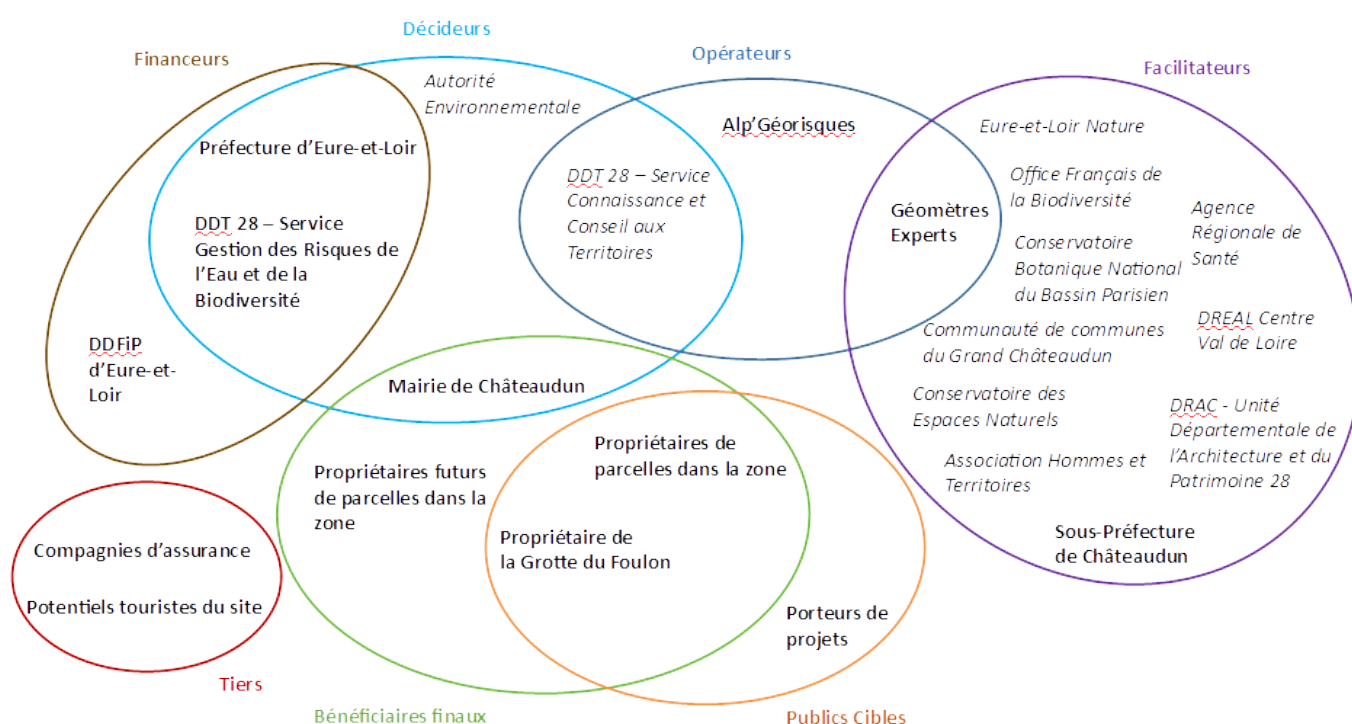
Décideurs

Financeurs

Opérateurs

Facilitateurs

Autorité Environnementale

Alp'Géorisques

Eure-et-Loir Nature

Préfecture d'Eure-et-Loir

DDT 28 – Service Connaissance et Conseil aux Territoires

Office Français de la Biodiversité

Géomètres Experts

Agence Régionale de Santé

DDT 28 – Service Gestion des Risques de l'Eau et de la Biodiversité

Conservatoire Botanique National du Bassin Parisien

DREAL Centre Val de Loire

Communauté de communes du Grand Châteaudun

DDFiP d'Eure-et-Loir

Mairie de Châteaudun

Conservatoire des Espaces Naturels

DRAC - Unité Départementale de l'Architecture et du Patrimoine 28

Propriétaires de parcelles dans la zone

Association Hommes et Territoires

Propriétaires futurs de parcelles dans la zone

Sous-Préfecture de Châteaudun

Propriétaire de la Grotte du Foulon

Compagnies d'assurance

Potentiels touristes du site

Porteurs de projets

Tiers

Bénéficiaires finaux

Publics Cibles